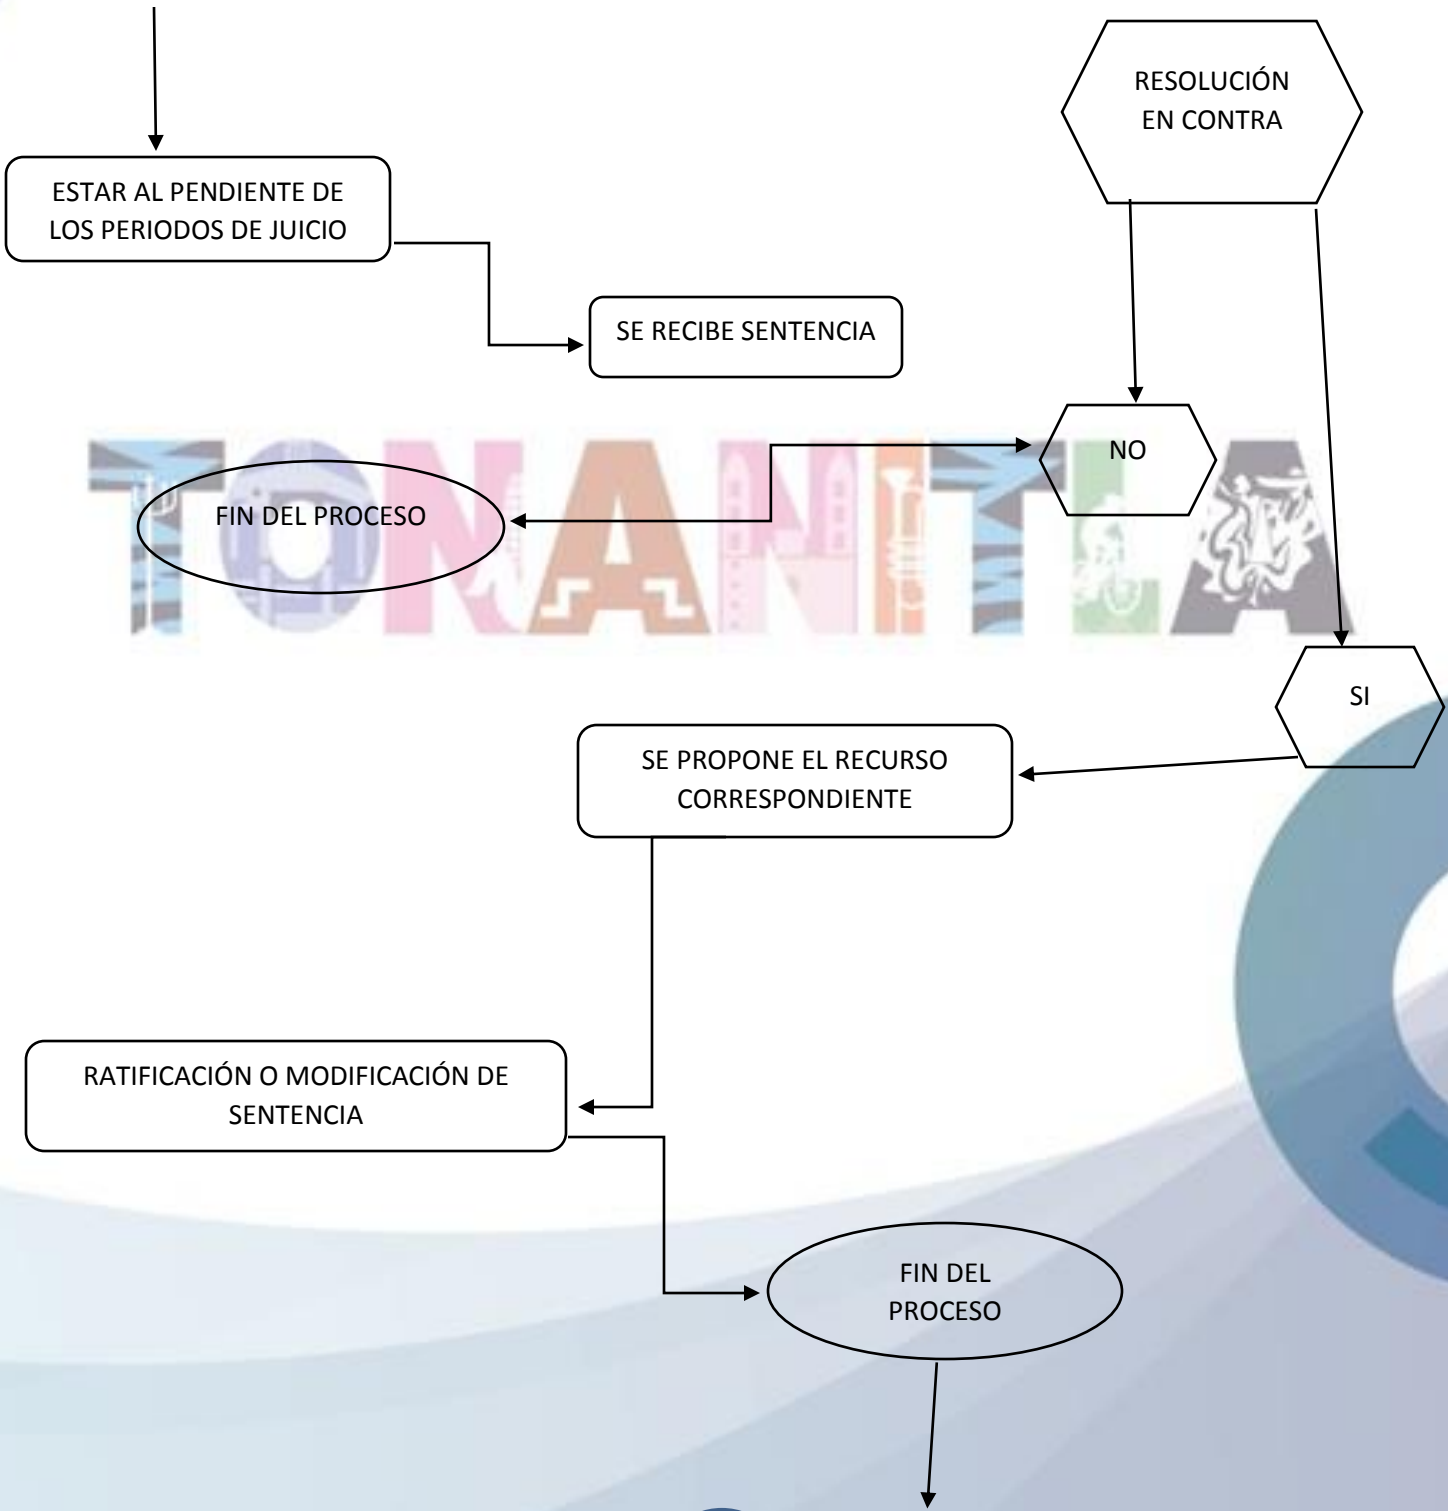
ESTAR AL PENDIENTE DE LOS PERIODOS DE JUICIO

SE RECIBE SENTENCIA

RESOLUCIÓN EN CONTRA

NO

TONALÁ

FIN DEL PROCESO

SI

SE PROPONE EL RECURSO CORRESPONDIENTE

RATIFICACIÓN O MODIFICACIÓN DE SENTENCIA

FIN DEL PROCESO